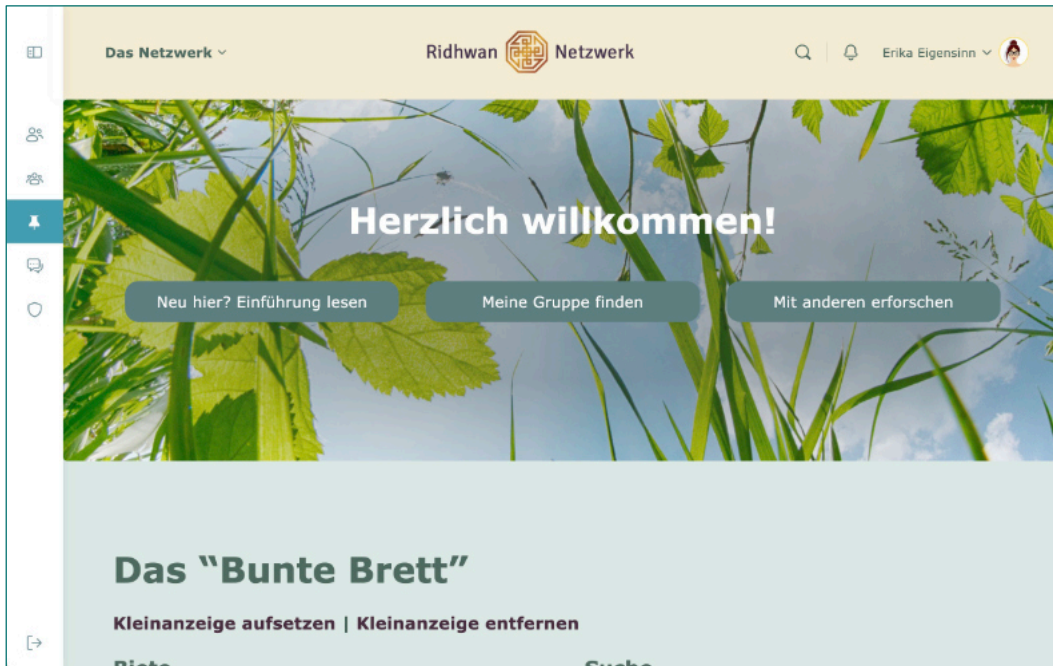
Das Netzwerk

Ridhwan Netzwerk

Erika Eigensinn

Herzlich willkommen!

Neu hier? Einführung lesen

Meine Gruppe finden

Mit anderen erforschen

Das "Bunte Brett"

Kleinanzeige aufsetzen | Kleinanzeige entfernen

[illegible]

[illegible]